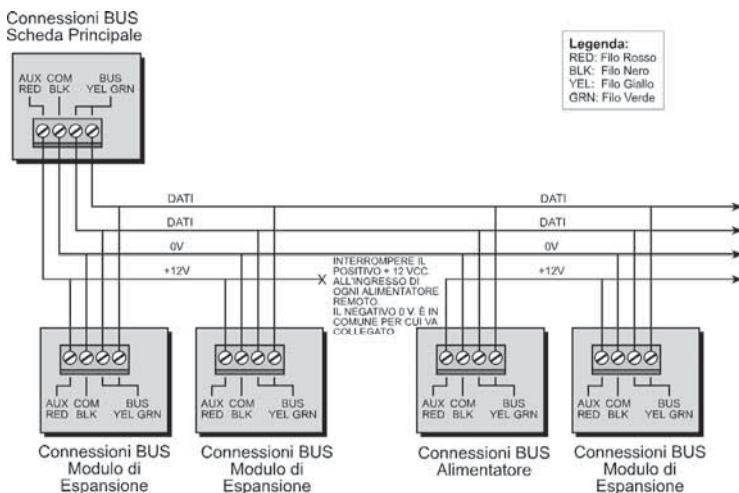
Connessioni BUS
Scheda Principale

Legenda:
RED: Filo Rosso
BLK: Filo Nero
YEL: Filo Giallo
GRN: Filo Verde

AUX RED COM BLK BUS YEL GRN

DATI
DATI
0V
+12V

DATI
DATI
0V
+12V

X INTERROMPERE IL POSITIVO + 12 VCC ALL'INGRESSO DI OGNI ALIMENTATORE REMOTO. IL NEGATIVO 0 V. È IN COMUNE PER CUI VA COLLEGATO

AUX RED COM BLK BUS YEL GRN

Connessioni BUS
Modulo di
Espansione

AUX RED COM BLK BUS YEL GRN

Connessioni BUS
Modulo di
Espansione

AUX RED COM BLK BUS YEL GRN

Connessioni BUS
Alimentatore

AUX RED COM BLK BUS YEL GRN

Connessioni BUS
Modulo di
Espansione